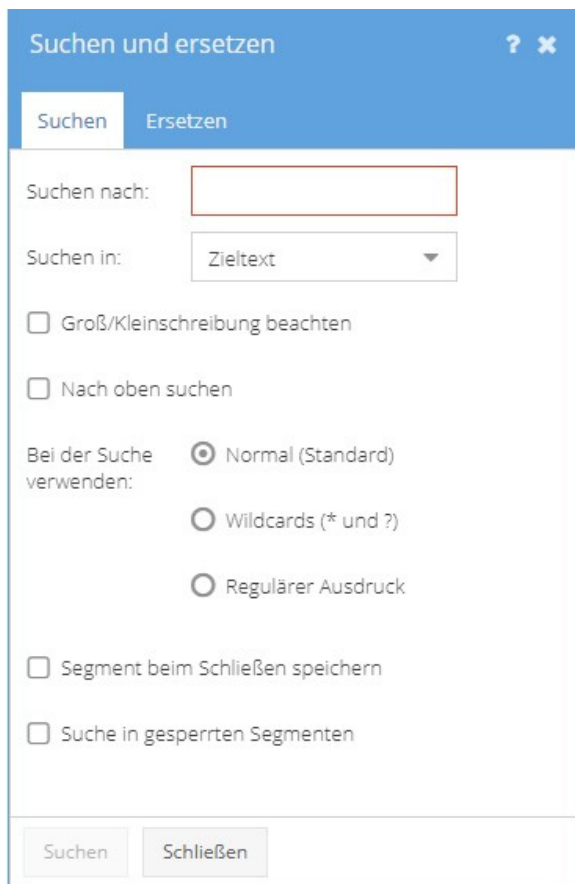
Suchen und ersetzen ? ✖

Suchen Ersetzen

Suchen nach:

Suchen in: Zieltext

Groß/Kleinschreibung beachten

Nach oben suchen

Bei der Suche verwenden:

Normal (Standard)

Wildcards (* und ?)

Regulärer Ausdruck

Segment beim Schließen speichern

Suche in gesperrten Segmenten

Suchen Schließen